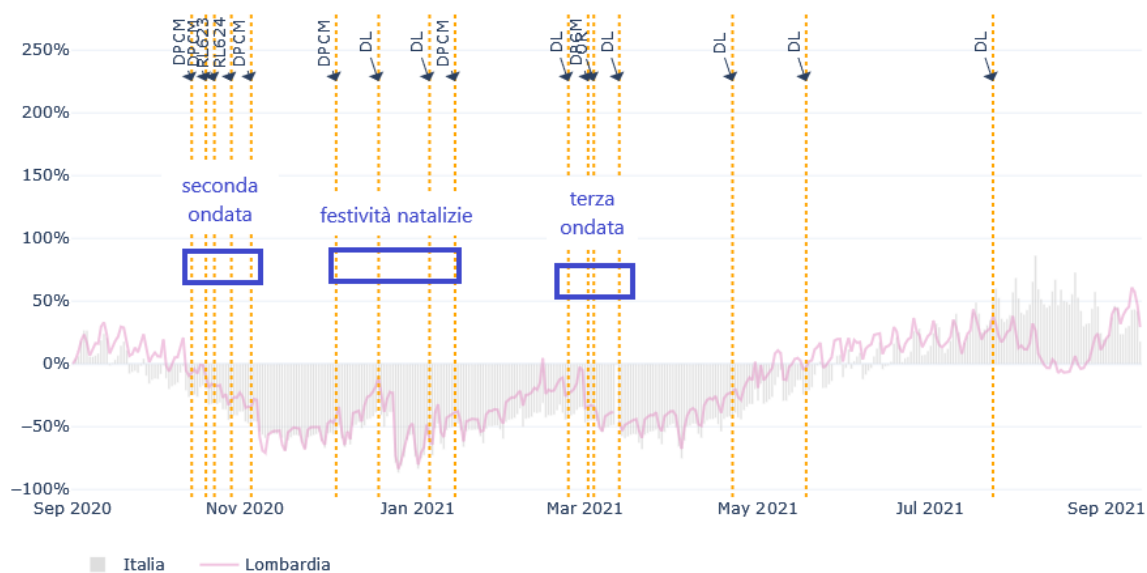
DPCM
DPCM
RL623
RL624
DPCM
DPCM
DL
DL
DPCM
DL
DPCM
DL
DL
DL
DL
DL

250%
200%
150%
100%
50%
0%
−50%
−100%

seconda ondata
festività natalizie
terza ondata

Sep 2020
Nov 2020
Jan 2021
Mar 2021
May 2021
Jul 2021
Sep 2021

Italia
Lombardia